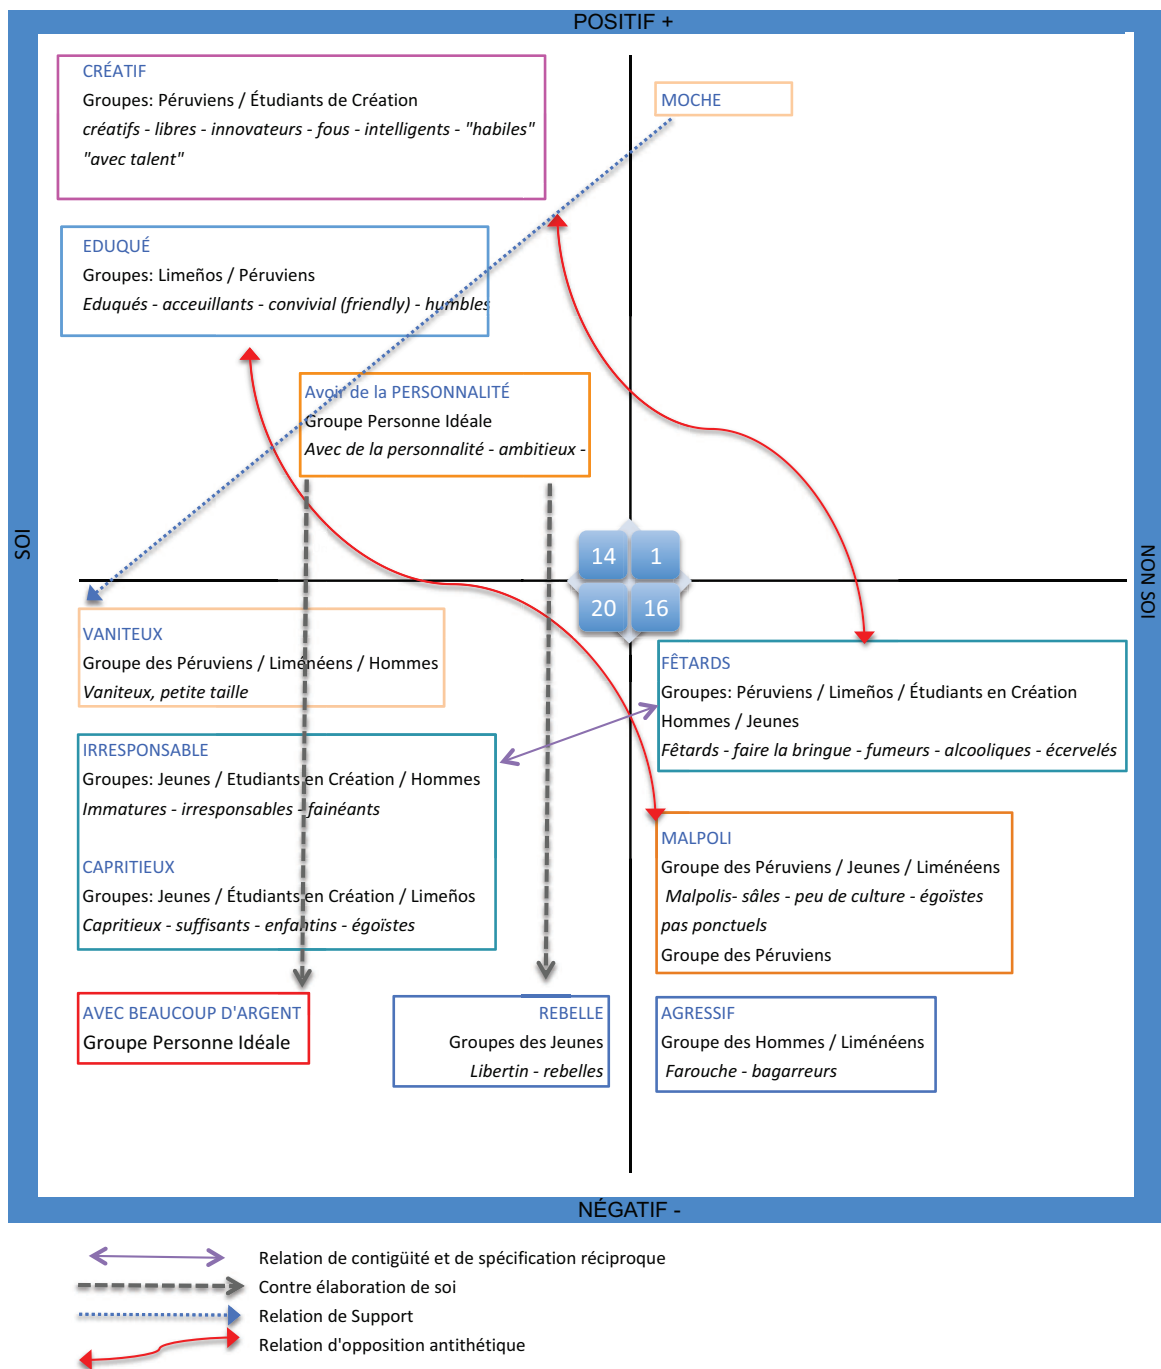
POSITIF +

SOI

NON SOI

NÉGATIF -

CRÉATIF
Groupes: Péruviens / Étudiants de Création
créatifs - libres - innovateurs - fous - intelligents - "habiles" "avec talent"

MOCHE

EDUQUÉ
Groupes: Limeños / Péruviens
Eduqués - acceuillants - convivial (friendly) - humbles

Avoir de la PERSONNALITÉ
Groupe Personne Idéale
Avec de la personnalité - ambitieux -

14 1
20 16

VANITEUX
Groupe des Péruviens / Liméneens / Hommes
Vaniteux, petite taille

FÊTARDS
Groupes: Péruviens / Limeños / Étudiants en Création
Hommes / Jeunes
Fêtards - faire la bringue - fumeurs - alcooliques - écervelés

IRRESPONSABLE
Groupes: Jeunes / Etudiants en Création / Hommes
Immatures - irresponsables - fainéants

CAPRITIEUX
Groupes: Jeunes / Étudiants en Création / Limeños
Capritieux - suffisants - enfantins - égoïstes

MALPOLI
Groupe des Péruviens / Jeunes / Liméneens
Malpolis- sâles - peu de culture - égoïstes
pas ponctuels
Groupe des Péruviens

AVEC BEAUCOUP D'ARGENT
Groupe Personne Idéale

REBELLE
Groupes des Jeunes
Libertin - rebelles

AGRESSIF
Groupe des Hommes / Liméneens
Farouche - bagarreurs

Relation de contigüité et de spécification réciproque
Contre élaboration de soi
Relation de Support
Relation d'opposition antithétique